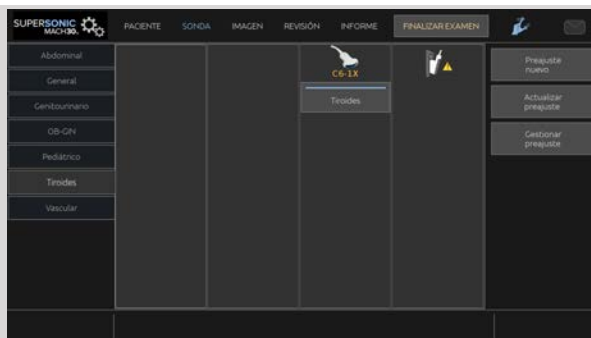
SUPERSONIC MACH30

PACIENTE
SONDA
IMAGEN
REVISIÓN
INFORME
FINALIZAR EXAMEN

Abdominal
General
Genitourinario
OB-GIN
Pediátrico
Tiroides
Vascular

C6-1X
Tiroides

Preajuste nuevo
Actualizar preajuste
Gestionar preajuste